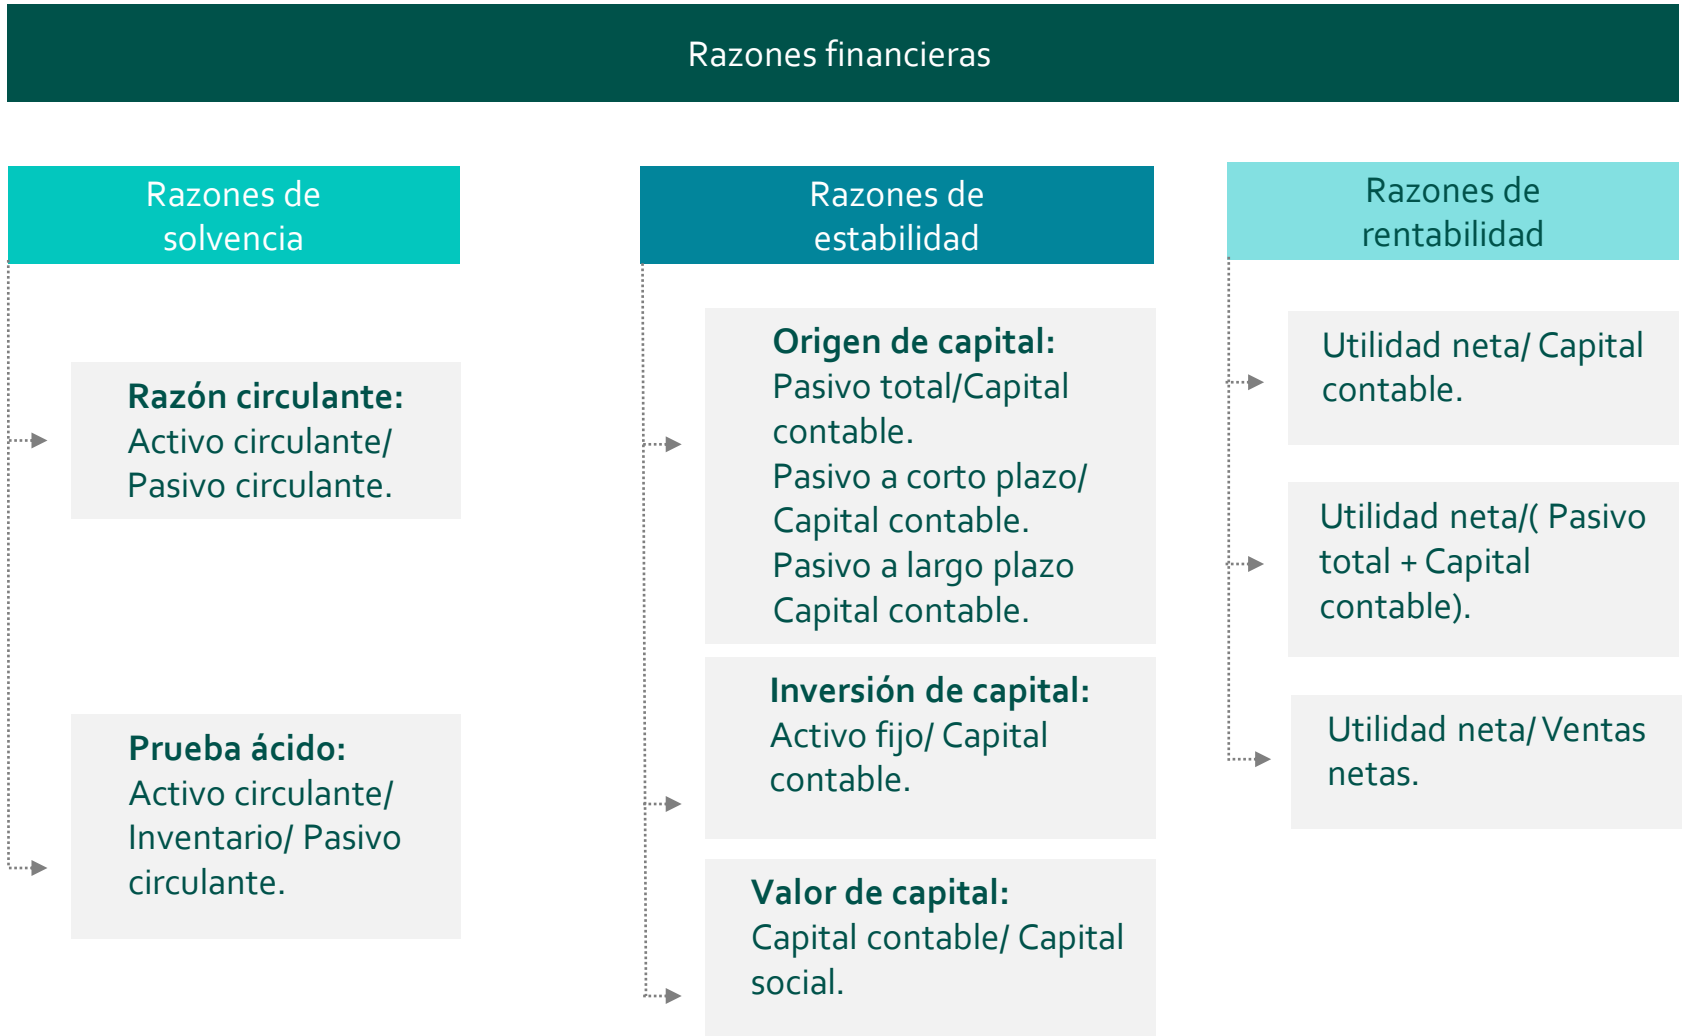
Razones financieras

Razones de solvencia

**Razón circulante:** Activo circulante/ Pasivo circulante.

**Prueba ácido:** Activo circulante/ Inventario/ Pasivo circulante.

Razones de estabilidad

**Origen de capital:** Pasivo total/Capital contable. Pasivo a corto plazo/ Capital contable. Pasivo a largo plazo Capital contable.

**Inversión de capital:** Activo fijo/ Capital contable.

**Valor de capital:** Capital contable/ Capital social.

Razones de rentabilidad

Utilidad neta/ Capital contable.

Utilidad neta/( Pasivo total + Capital contable).

Utilidad neta/ Ventas netas.